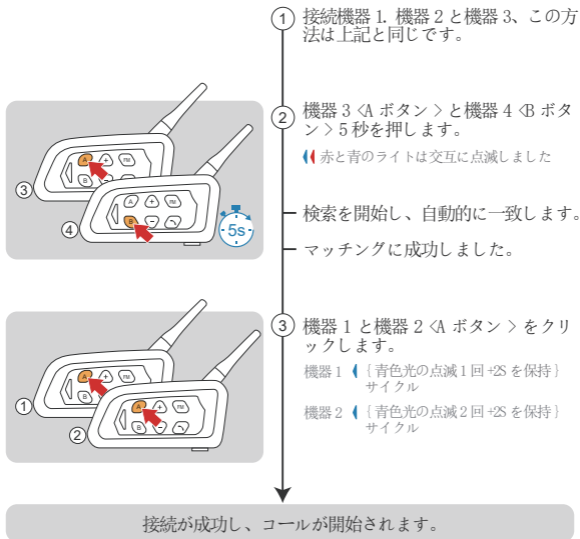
① 接続機器 1. 機器 2 と機器 3、この方法は上記と同じです。

② 機器 3〈A ボタン 〉と機器 4〈B ボタン 〉5 秒を押します。

赤と青のライトは交互に点滅しました

検索を開始し、自動的に一致します。

マッチングに成功しました。

③ 機器 1 と機器 2〈A ボタン 〉をクリックします。

機器 1 {青色光の点滅 1 回 +2S を保持} サイクル

機器 2 {青色光の点滅 2 回 +2S を保持} サイクル

接続が成功し、コールが開始されます。

③ ④ 5s ① ②

A B A B A B A B